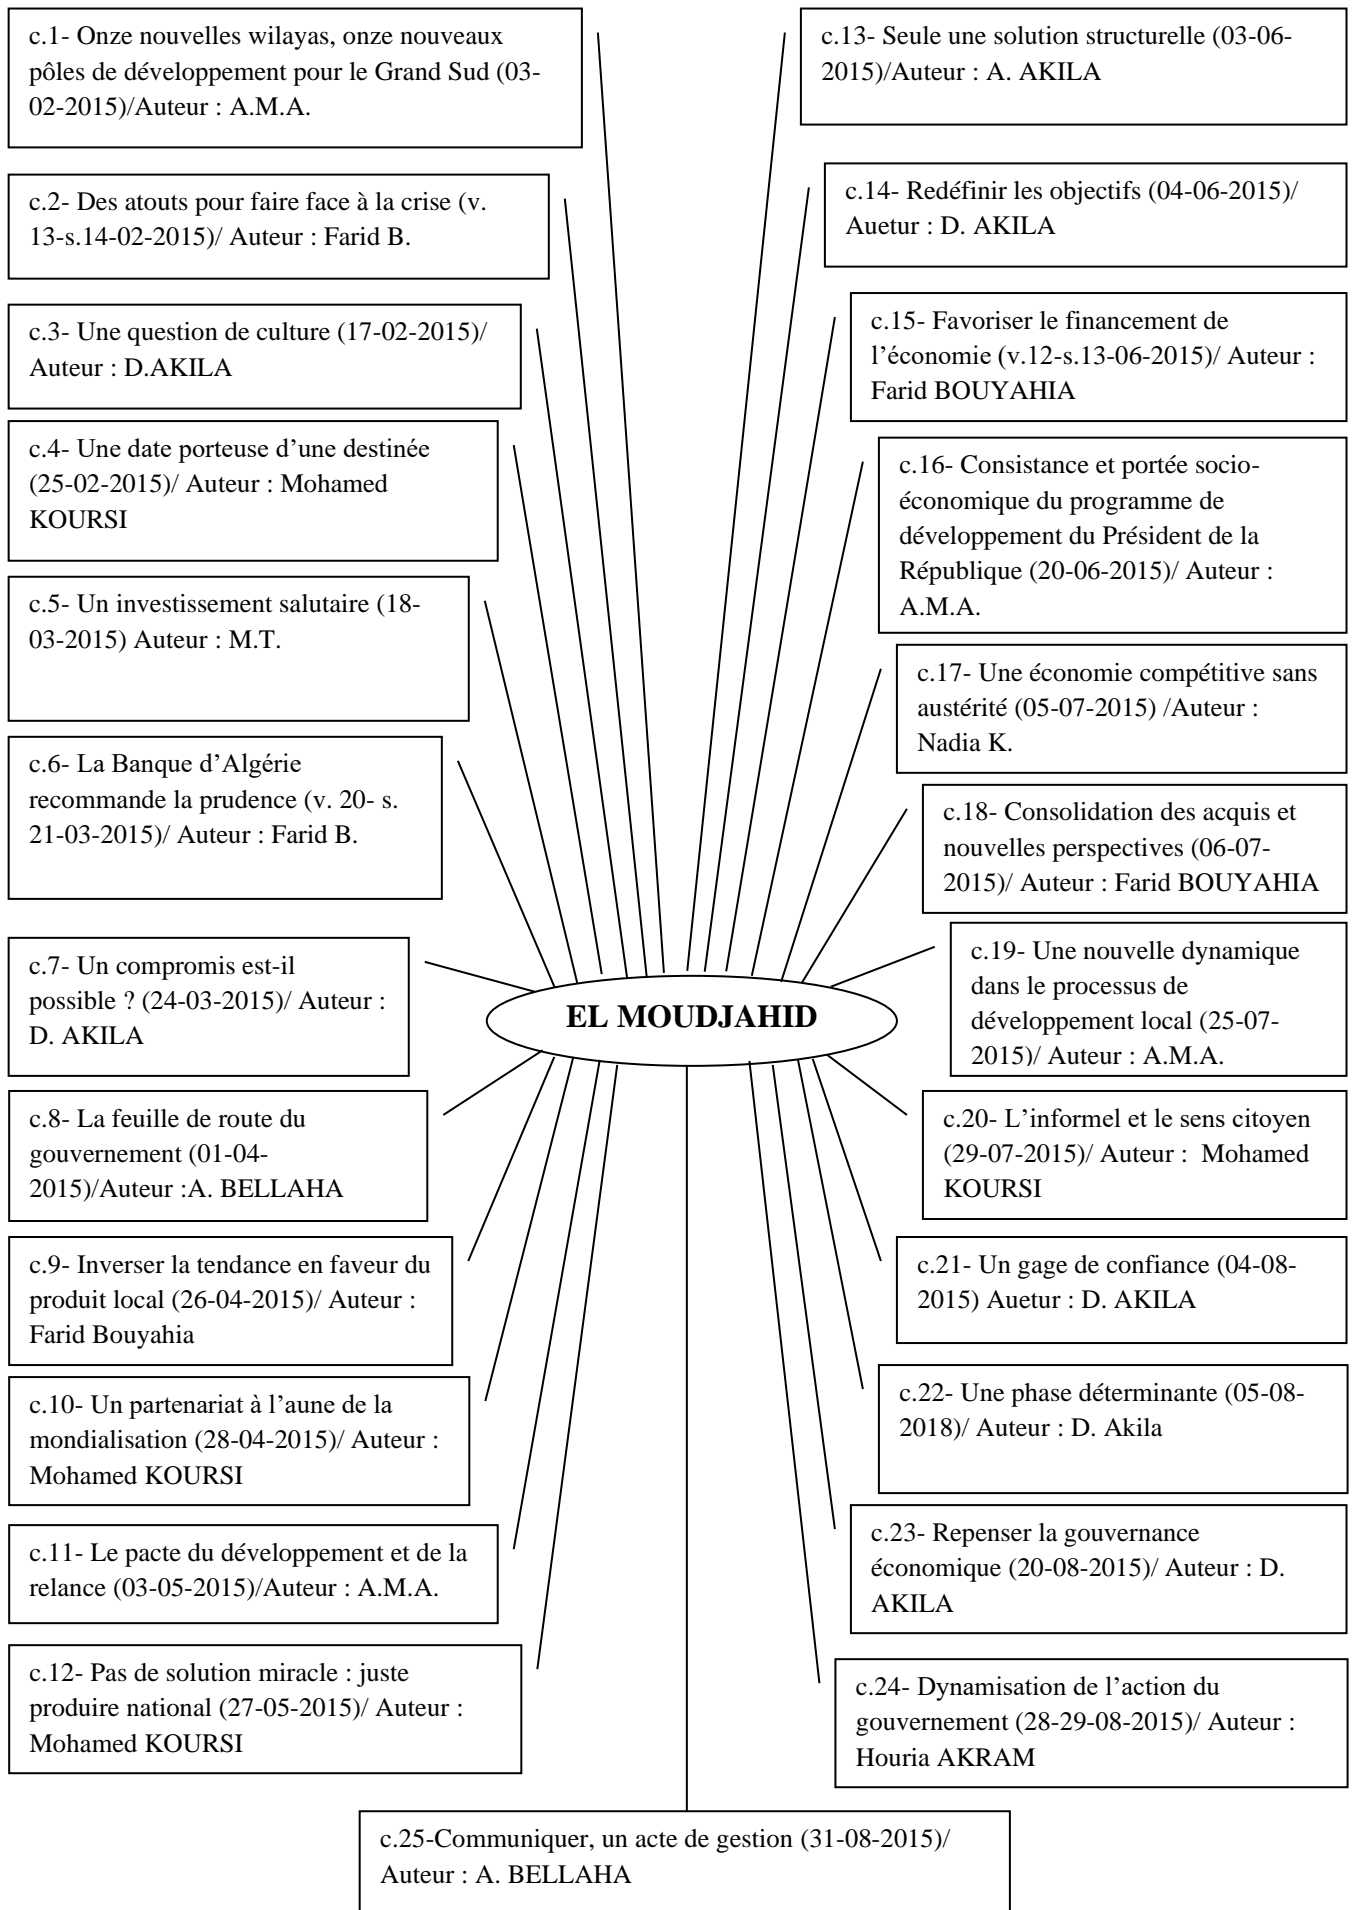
c.1- Onze nouvelles wilayas, onze nouveaux pôles de développement pour le Grand Sud (03-02-2015)/Auteur : A.M.A.

c.2- Des atouts pour faire face à la crise (v. 13-s.14-02-2015)/ Auteur : Farid B.

c.3- Une question de culture (17-02-2015)/ Auteur : D.AKILA

c.4- Une date porteuse d'une destinée (25-02-2015)/ Auteur : Mohamed KOURSI

c.5- Un investissement salutaire (18-03-2015) Auteur : M.T.

c.6- La Banque d'Algérie recommande la prudence (v. 20- s. 21-03-2015)/ Auteur : Farid B.

c.7- Un compromis est-il possible ? (24-03-2015)/ Auteur : D. AKILA

c.8- La feuille de route du gouvernement (01-04-2015)/Auteur :A. BELLAHA

c.9- Inverser la tendance en faveur du produit local (26-04-2015)/ Auteur : Farid Bouyahia

c.10- Un partenariat à l'aune de la mondialisation (28-04-2015)/ Auteur : Mohamed KOURSI

c.11- Le pacte du développement et de la relance (03-05-2015)/Auteur : A.M.A.

c.12- Pas de solution miracle : juste produire national (27-05-2015)/ Auteur : Mohamed KOURSI

c.13- Seule une solution structurelle (03-06-2015)/Auteur : A. AKILA

c.14- Redéfinir les objectifs (04-06-2015)/ Auetur : D. AKILA

c.15- Favoriser le financement de l'économie (v.12-s.13-06-2015)/ Auteur : Farid BOUYAHIA

c.16- Consistance et portée socio-économique du programme de développement du Président de la République (20-06-2015)/ Auteur : A.M.A.

c.17- Une économie compétitive sans austérité (05-07-2015) /Auteur : Nadia K.

c.18- Consolidation des acquis et nouvelles perspectives (06-07-2015)/ Auteur : Farid BOUYAHIA

c.19- Une nouvelle dynamique dans le processus de développement local (25-07-2015)/ Auteur : A.M.A.

EL MOUDJAHID

c.20- L'informel et le sens citoyen (29-07-2015)/ Auteur : Mohamed KOURSI

c.21- Un gage de confiance (04-08-2015) Auetur : D. AKILA

c.22- Une phase déterminante (05-08-2018)/ Auteur : D. Akila

c.23- Repenser la gouvernance économique (20-08-2015)/ Auteur : D. AKILA

c.24- Dynamisation de l'action du gouvernement (28-29-08-2015)/ Auteur : Houria AKRAM

c.25-Communiquer, un acte de gestion (31-08-2015)/ Auteur : A. BELLAHA